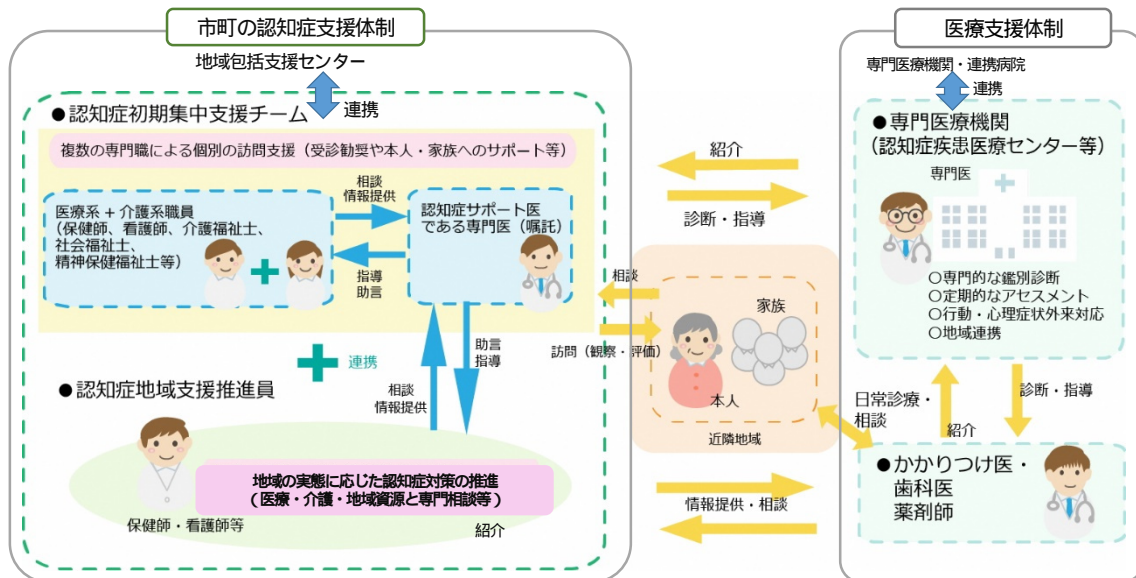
市町の認知症支援体制

地域包括支援センター

連携

●認知症初期集中支援チーム

複数の専門職による個別の訪問支援（受診勧奨や本人・家族へのサポート等）

医療系＋介護系職員
（保健師、看護師、介護福祉士、社会福祉士、精神保健福祉士等）

相談
情報提供

指導
助言

認知症サポート医である専門医（嘱託）

連携

●認知症地域支援推進員

相談
情報提供

助言
指導

地域の実態に応じた認知症対策の推進
（医療・介護・地域資源と専門相談等）

保健師・看護師等

紹介

紹介

診断・指導

相談

訪問（観察・評価）

家族

本人

近隣地域

情報提供・相談

医療支援体制

専門医療機関・連携病院

連携

●専門医療機関
（認知症疾患医療センター等）

専門医

○専門的な鑑別診断
○定期的なアセスメント
○行動・心理症状外来対応
○地域連携

日常診療・
相談

紹介

診断・指導

●かかりつけ医・
歯科医
薬剤師